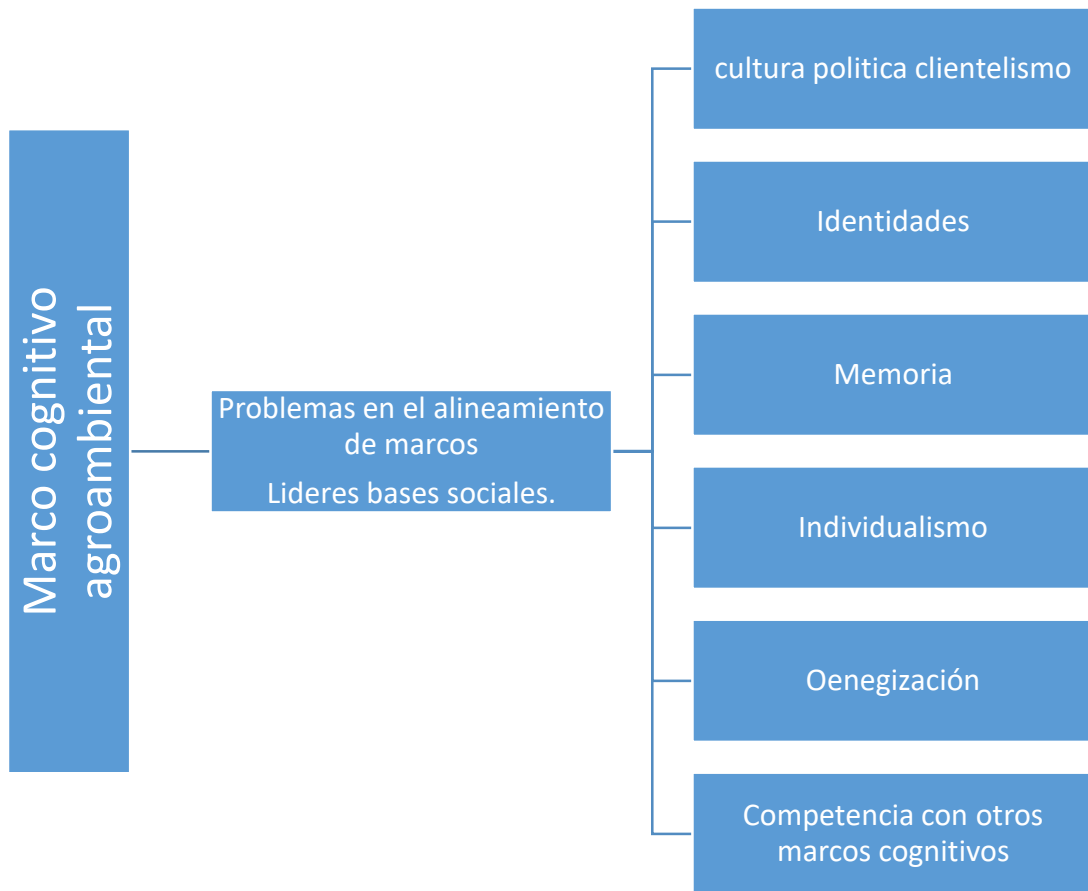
Marco cognitivo agroambiental

Problemas en el alineamiento de marcos
Lideres bases sociales.

cultura politica clientelismo

Identidades

Memoria

Individualismo

Oenegización

Competencia con otros marcos cognitivos